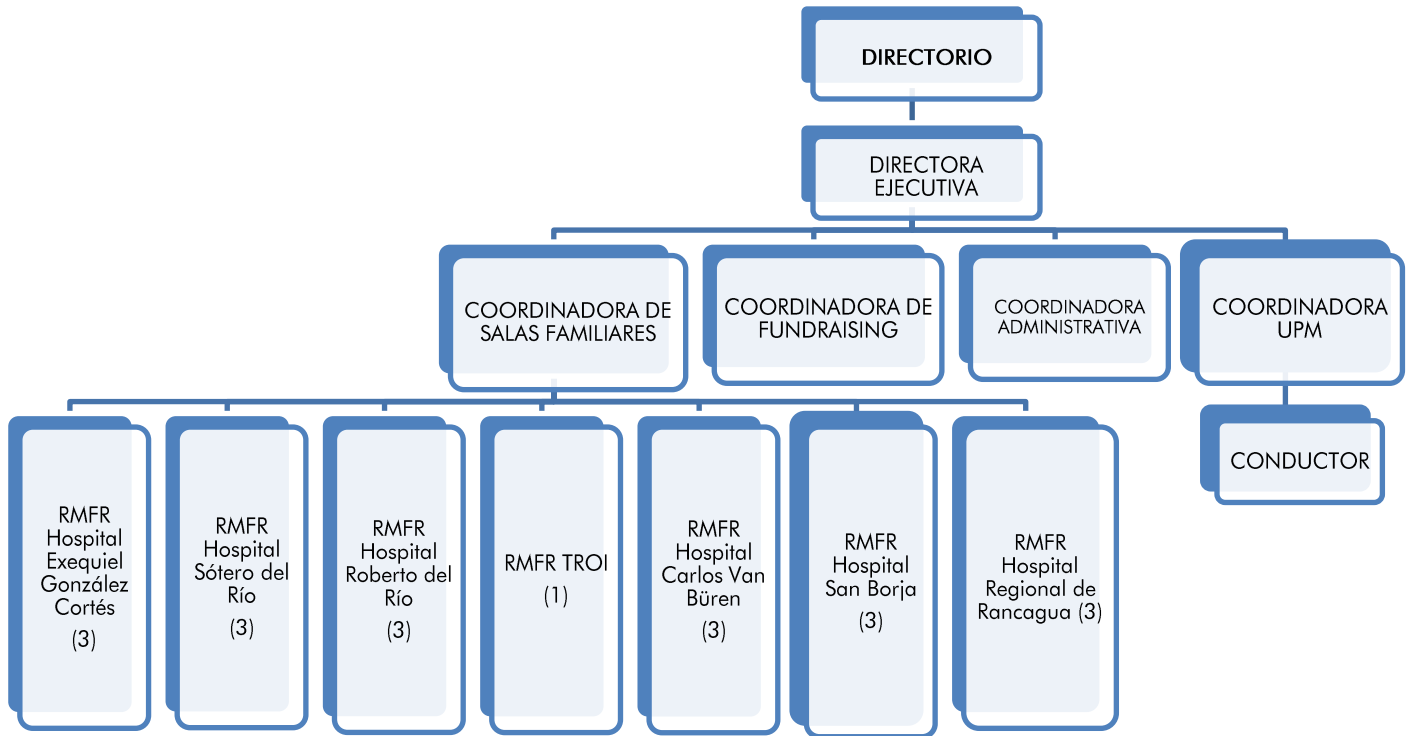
DIRECTORIO

DIRECTORA EJECUTIVA

COORDINADORA DE SALAS FAMILIARES

COORDINADORA DE FUNDRAISING

COORDINADORA ADMINISTRATIVA

COORDINADORA UPM

CONDUCTOR

RMFR Hospital Exequiel González Cortés (3)

RMFR Hospital Sótero del Río (3)

RMFR Hospital Roberto del Río (3)

RMFR TROI (1)

RMFR Hospital Carlos Van Büren (3)

RMFR Hospital San Borja (3)

RMFR Hospital Regional de Rancagua (3)